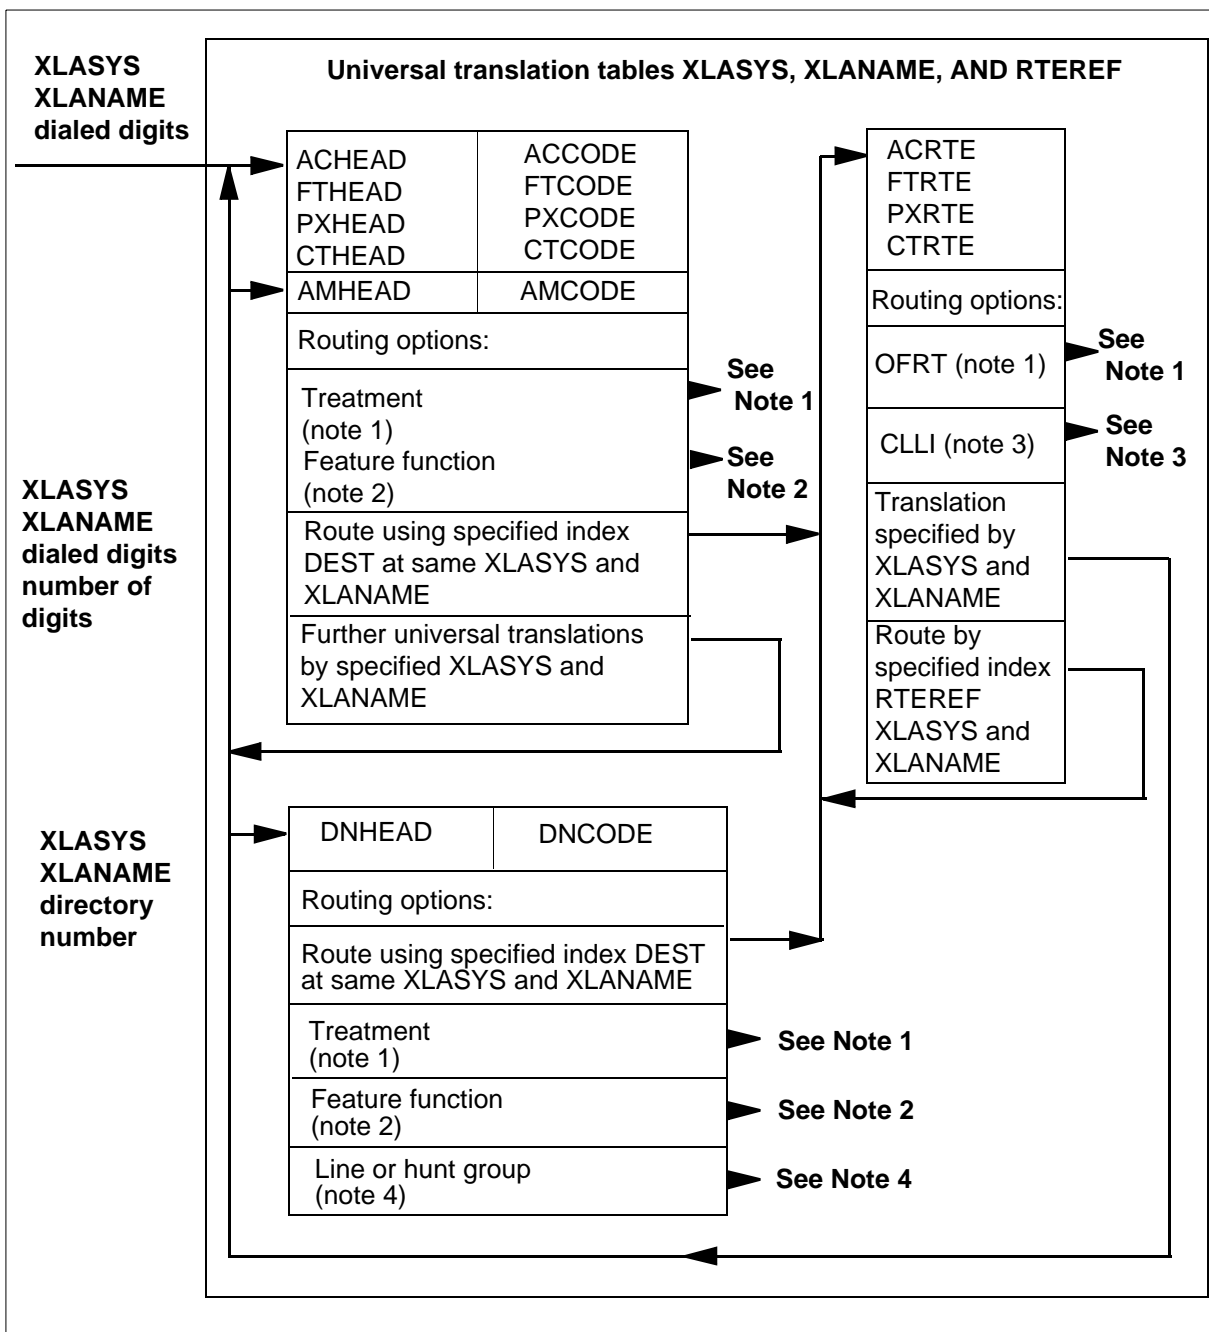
XLASYS
XLANAME
dialed digits

Universal translation tables XLASYS, XLANAME, AND RTEREF

| ACHEAD FTHEAD PXHEAD CTHEAD | ACCODE FTCODE PXCODE CTCODE |
|---|---|
| AMHEAD | AMCODE |

Routing options:

Treatment (note 1)

See Note 1

Feature function (note 2)

See Note 2

Route using specified index DEST at same XLASYS and XLANAME

Further universal translations by specified XLASYS and XLANAME

ACRTE
FTRTE
PXRTE
CTRTE

Routing options:

OFRT (note 1)

See Note 1

CLLI (note 3)

See Note 3

Translation specified by XLASYS and XLANAME

Route by specified index RTEREF XLASYS and XLANAME

XLASYS
XLANAME
dialed digits
number of digits

XLASYS
XLANAME
directory number

| DNHEAD | DNCODE |
|---|---|

Routing options:

Route using specified index DEST at same XLASYS and XLANAME

Treatment (note 1)

See Note 1

Feature function (note 2)

See Note 2

Line or hunt group (note 4)

See Note 4